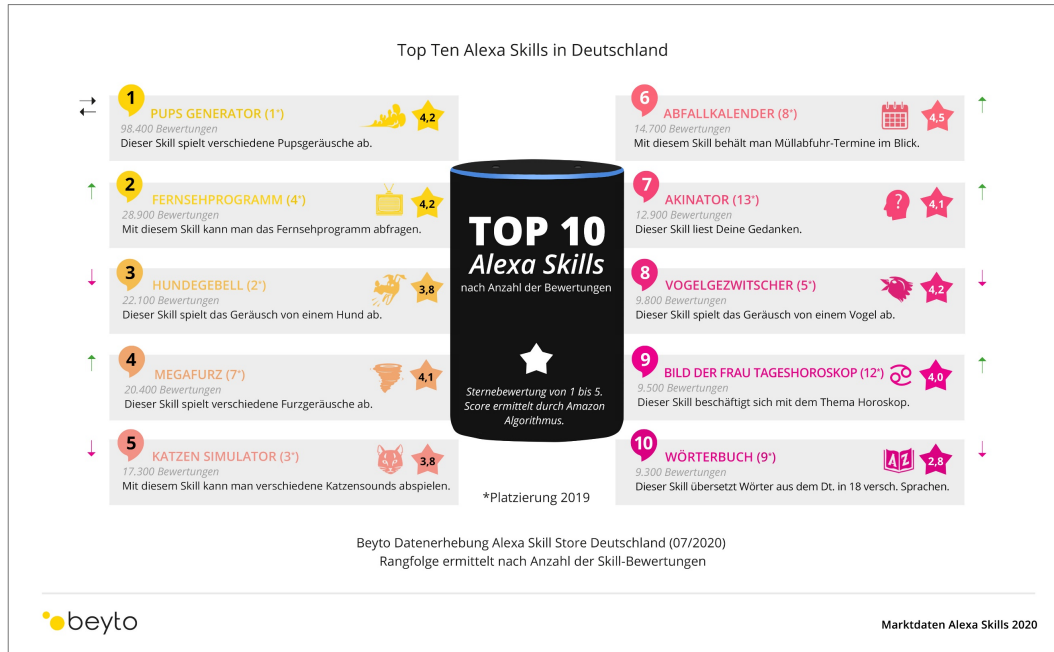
Top Ten Alexa Skills in Deutschland

1 PUPS GENERATOR (1*) 4,2
98.400 Bewertungen
Dieser Skill spielt verschiedene Pupsgeräusche ab.

2 FERNSEHPROGRAMM (4*) 4,2
28.900 Bewertungen
Mit diesem Skill kann man das Fernsehprogramm abfragen.

3 HUNDEGEBELL (2*) 3,8
22.100 Bewertungen
Dieser Skill spielt das Geräusch von einem Hund ab.

4 MEGAFURZ (7*) 4,1
20.400 Bewertungen
Dieser Skill spielt verschiedene Furzgeräusche ab.

5 KATZEN SIMULATOR (3*) 3,8
17.300 Bewertungen
Mit diesem Skill kann man verschiedene Katzensounds abspielen.

TOP 10
Alexa Skills
nach Anzahl der Bewertungen

Sternebewertung von 1 bis 5. Score ermittelt durch Amazon Algorithmus.

*Platzierung 2019

6 ABFALLKALENDER (8*) 4,5
14.700 Bewertungen
Mit diesem Skill behält man Müllabfuhr-Termine im Blick.

7 AKINATOR (13*) 4,1
12.900 Bewertungen
Dieser Skill liest Deine Gedanken.

8 VOGELGEZWITSCHER (5*) 4,2
9.800 Bewertungen
Dieser Skill spielt das Geräusch von einem Vogel ab.

9 BILD DER FRAU TAGESHOROSKOP (12*) 4,0
9.500 Bewertungen
Dieser Skill beschäftigt sich mit dem Thema Horoskop.

10 WÖRTERBUCH (9*) 2,8
9.300 Bewertungen
Dieser Skill übersetzt Wörter aus dem Dt. in 18 versch. Sprachen.

Beyto Datenerhebung Alexa Skill Store Deutschland (07/2020)
Rangfolge ermittelt nach Anzahl der Skill-Bewertungen

beyto

Marktdaten Alexa Skills 2020